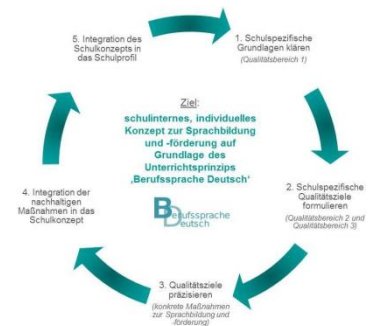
5. Integration des Schulkonzepts in das Schulprofil

1. Schulspezifische Grundlagen klären
(Qualitätsbereich 1)

Ziel:
schulinternes, individuelles Konzept zur Sprachbildung und -förderung auf Grundlage des Unterrichtsprinzips ‚Berufssprache Deutsch'

Berufssprache Deutsch

4. Integration der nachhaltigen Maßnahmen in das Schulkonzept

2. Schulspezifische Qualitätsziele formulieren
(Qualitätsbereich 2 und Qualitätsbereich 3)

3. Qualitätsziele präzisieren
(konkrete Maßnahmen zur Sprachbildung und -förderung)